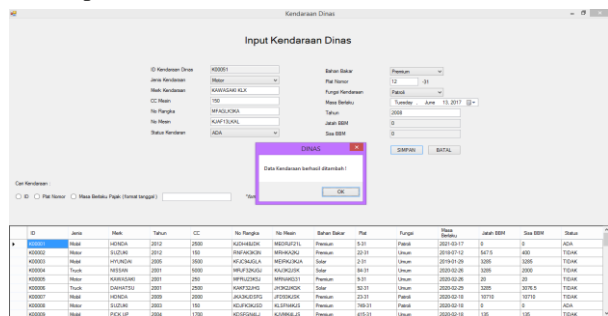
Kendaraan Dinas

Input Kendaraan Dinas

ID Kendaraan Dinas K00001
Jenis Kendaraan Motor
Merk Kendaraan KAWASAKI KLX
CC Mesin 150
No Rangka MFAGLKSKA
No Mesin AJAF13LKAL
Status Kendaraan ADA

Bahan Bakar Premium
Plat Nomor 12 -31
Fungsi Kendaraan Patroli
Masa Berlaku Tuesday , June 13, 2017
Tahun 2008
Jatah BBM 0
Sisa BBM 0

SIMPAN BATAL

DINAS
Data Kendaraan berhasil ditambah !
OK

Cari Kendaraan
ID Plat Nomor Masa Berlaku Pajak (format tanggal)

| | ID | Jenis | Merk | Tahun | CC | No Rangka | No Mesin | Bahan Bakar | Plat | Fungsi | Masa Berlaku | Jatah BBM | Sisa BBM | Status |
|---|---|---|---|---|---|---|---|---|---|---|---|---|---|---|
| ▸ | K00001 | Mobil | HONDA | 2012 | 2500 | NJDHKBJDK | MEDRJFDTL | Premium | 9-31 | Patroli | 2021-03-17 | 0 | 0 | ADA |
| | K00002 | Motor | SUZUKI | 2012 | 150 | RWFAKSKSN | MRHKKSKJ | Premium | 22-31 | Umum | 2018-07-12 | 547.5 | 400 | TIDAK |
| | K00003 | Mobil | HYUNDAI | 2005 | 3500 | KFJCSKJGLA | MERKJSKJA | Solar | 2-31 | Umum | 2019-01-26 | 3285 | 3285 | TIDAK |
| | K00004 | Truck | NISSAN | 2001 | 5000 | MRUFSKJSU | KIUSKJUSK | Solar | 84-31 | Umum | 2020-02-26 | 3285 | 2000 | TIDAK |
| | K00005 | Motor | KAWASAKI | 2001 | 250 | MRRUJSKSU | MRKAKS31 | Premium | 9-31 | Umum | 2020-02-26 | 20 | 20 | TIDAK |
| | K00006 | Truck | DAIHATSU | 2001 | 2500 | KAKF32JHG | JHGKJHGK | Solar | 92-31 | Umum | 2020-02-25 | 3285 | 3076.5 | TIDAK |
| | K00007 | Mobil | HONDA | 2009 | 2000 | JKA3KJDSFG | JFDSSKJSK | Premium | 23-31 | Patroli | 2020-02-18 | 10710 | 10710 | TIDAK |
| | K00008 | Motor | SUZUKI | 2003 | 150 | KDJFKSKJSD | KLSFNMKJS | Premium | 749-31 | Patroli | 2020-02-18 | 0 | 0 | ADA |
| | K00009 | Mobil | PICK UP | 2004 | 1750 | KDSFGNKLJ | KJ9RKKLJS | Premium | 415-31 | Umum | 2020-02-18 | 135 | 135 | TIDAK |